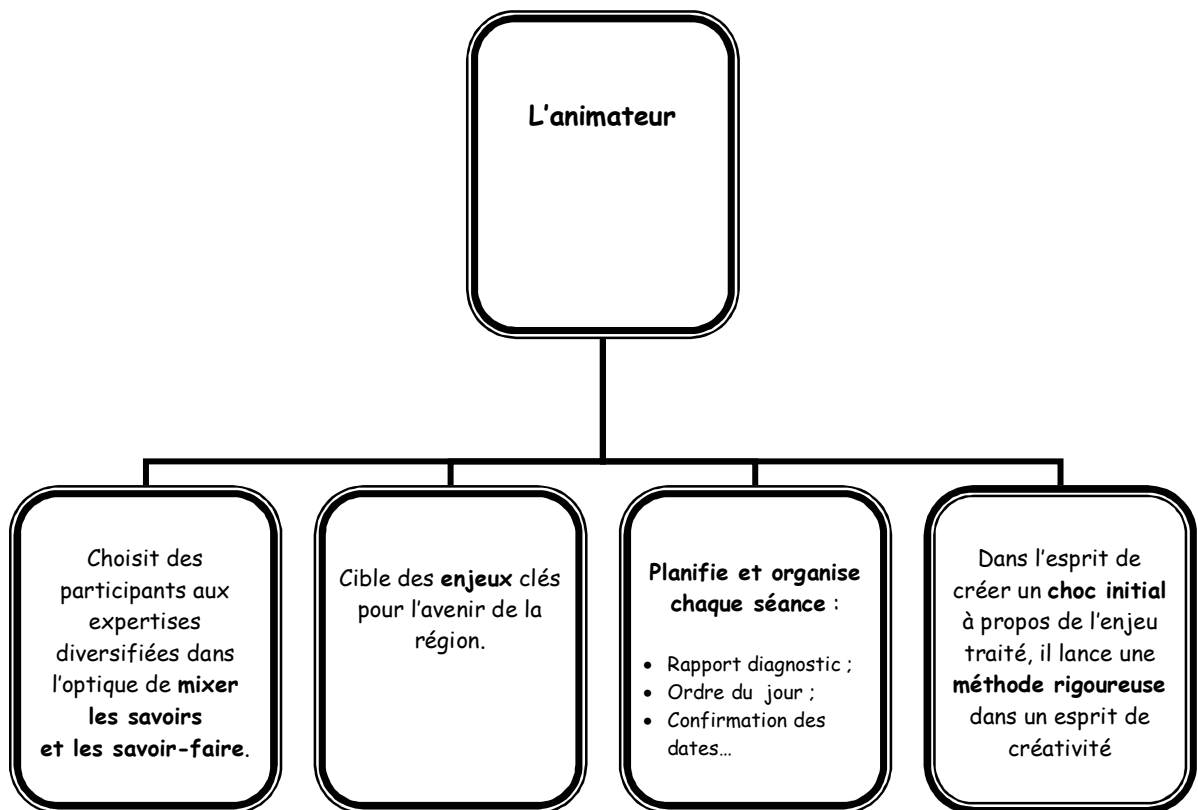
L'animateur

Choisit des participants aux expertises diversifiées dans l'optique de **mixer les savoirs et les savoir-faire**.

Cible des **enjeux** clés pour l'avenir de la région.

**Planifie et organise chaque séance** :

- Rapport diagnostic ;
- Ordre du jour ;
- Confirmation des dates…

Dans l'esprit de créer un **choc initial** à propos de l'enjeu traité, il lance une **méthode rigoureuse** dans un esprit de créativité